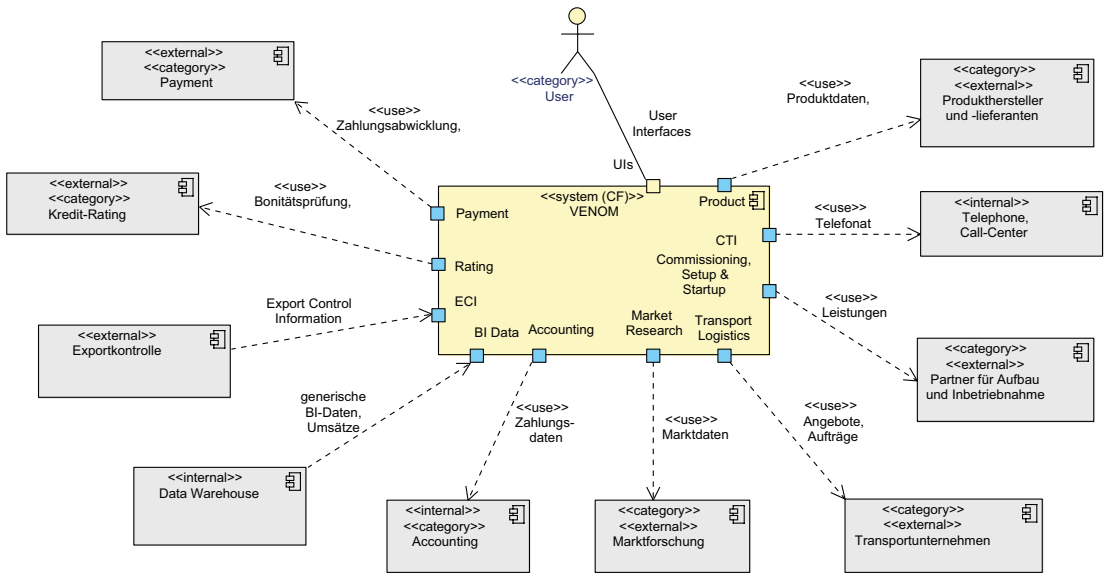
<<category>>
User

<<external>>
<<category>>
Payment

<<use>>
Zahlungsabwicklung,

User
Interfaces

UIs

<<use>>
Produktdaten,

<<category>>
<<external>>
Produkthersteller
und -lieferanten

<<external>>
<<category>>
Kredit-Rating

<<use>>
Bonitätsprüfung,

<<system (CF)>>
VENOM

Payment

Product

<<use>>
Telefonat

<<internal>>
Telephone,
Call-Center

CTI

Commissioning,
Setup &
Startup

Rating

Export Control
Information

ECI

<<use>>
Leistungen

<<external>>
Exportkontrolle

BI Data

Accounting

Market
Research

Transport
Logistics

<<category>>
<<external>>
Partner für Aufbau
und Inbetriebnahme

generische
BI-Daten,
Umsätze

<<use>>
Zahlungs-
daten

<<use>>
Marktdaten

<<use>>
Angebote,
Aufträge

<<internal>>
Data Warehouse

<<internal>>
<<category>>
Accounting

<<category>>
<<external>>
Marktforschung

<<category>>
<<external>>
Transportunternehmen